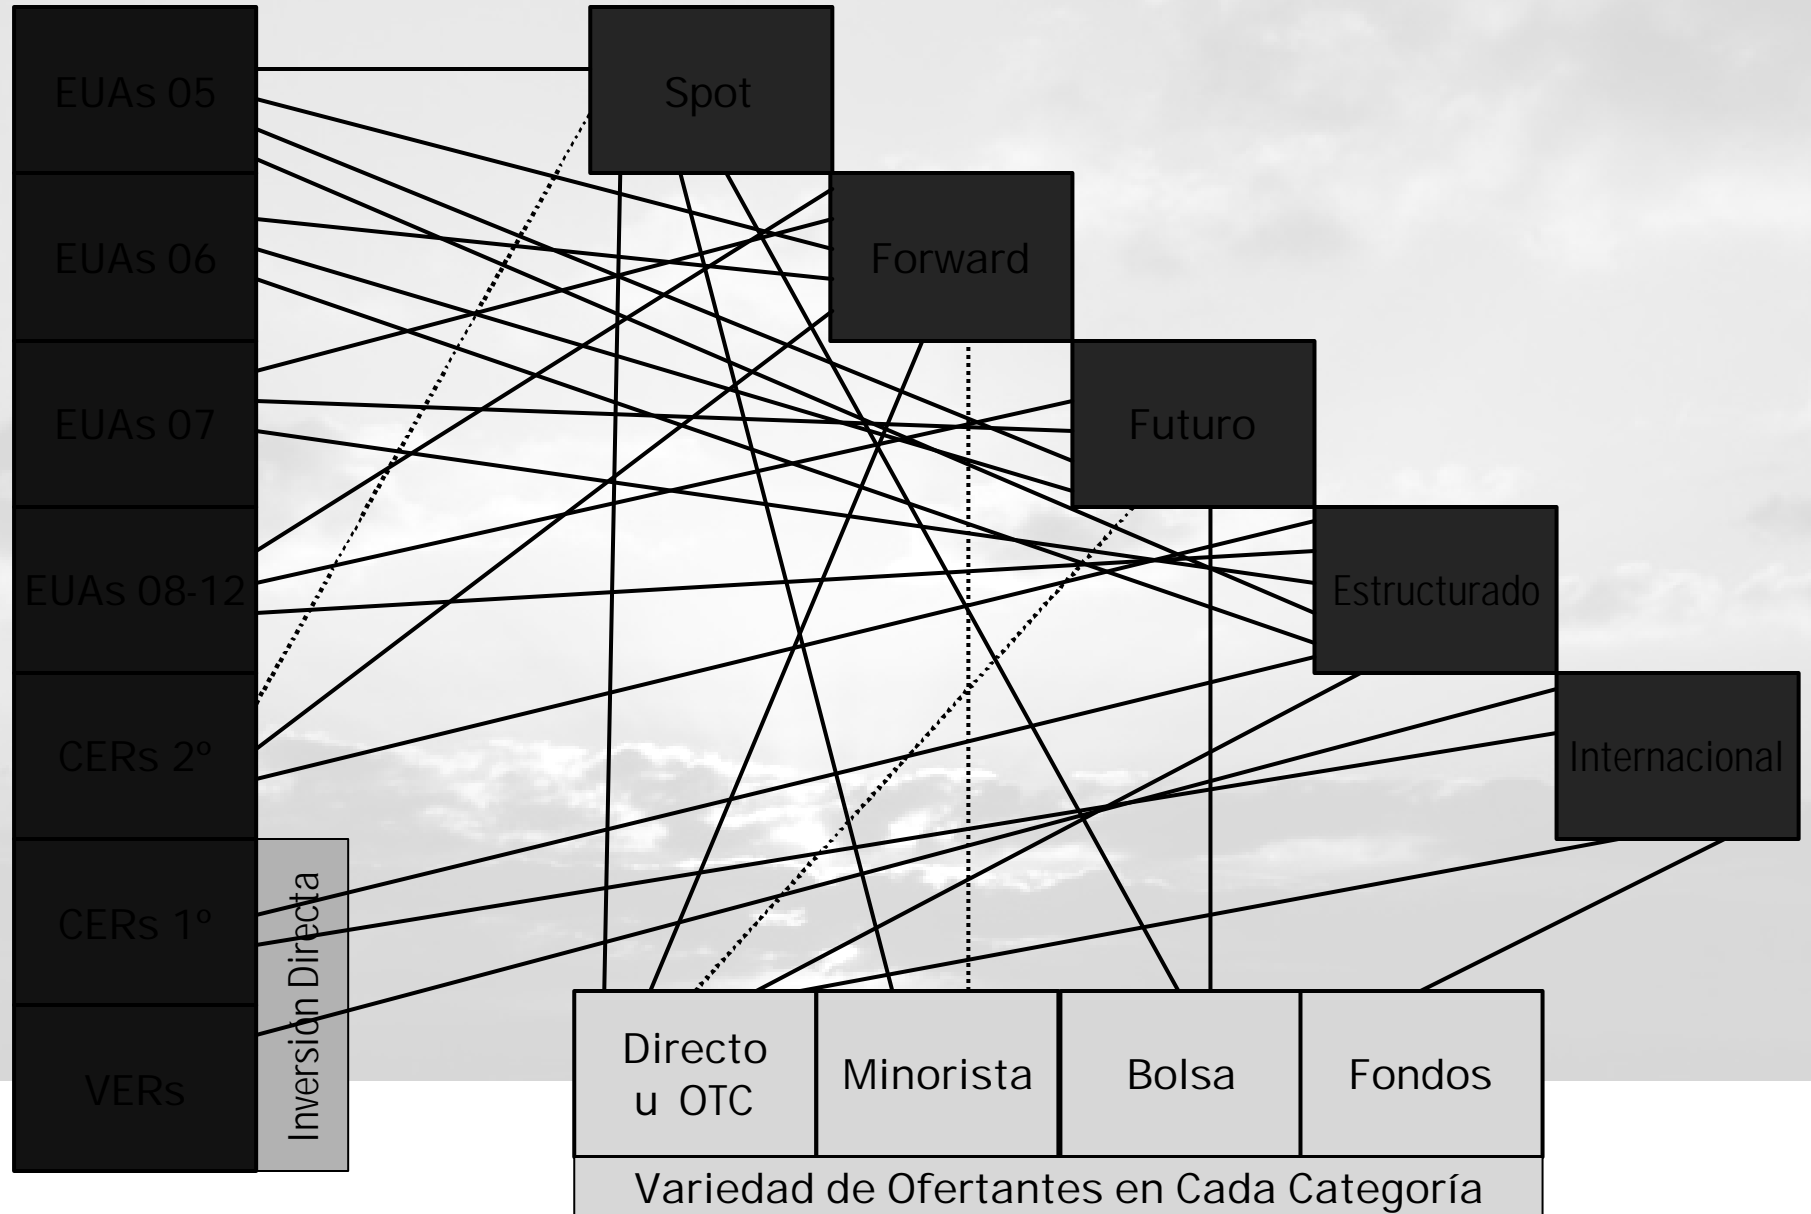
EUAs 05
EUAs 06
EUAs 07
EUAs 08-12
CERs 2º
CERs 1º
VERs

Inversión Directa

Spot
Forward
Futuro
Estructurado
Internacional

| Directo u OTC | Minorista | Bolsa | Fondos |
|---|---|---|---|

Variedad de Ofertantes en Cada Categoría